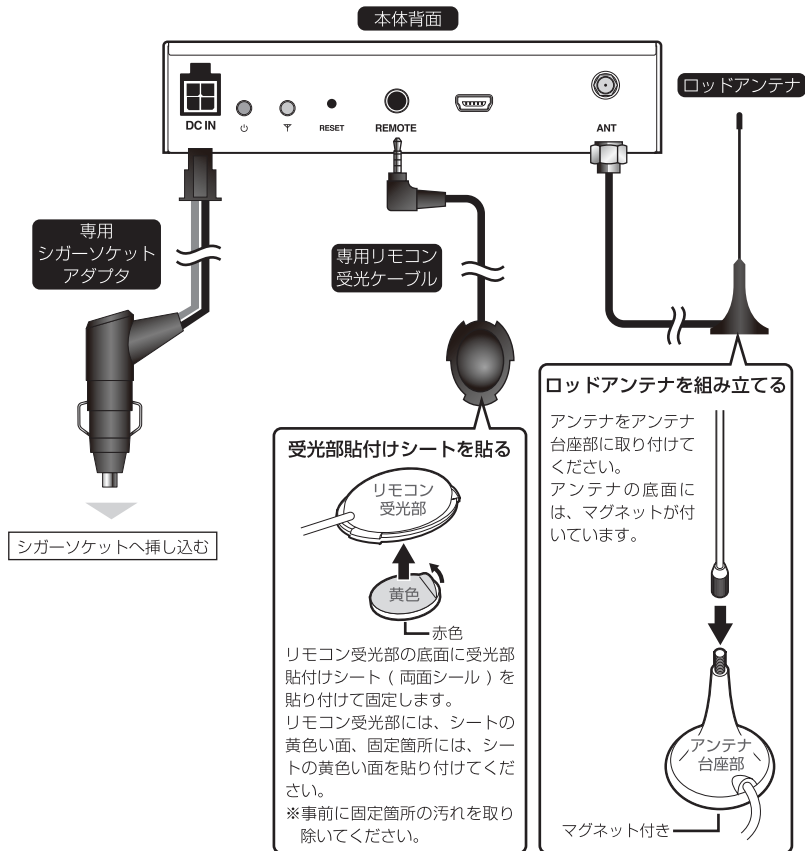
本体背面

DC IN

RESET

REMOTE

ANT

ロッドアンテナ

専用
シガーソケット
アダプタ

専用リモコン
受光ケーブル

シガーソケットへ挿し込む

受光部貼付けシートを貼る

リモコン
受光部

黄色

赤色

リモコン受光部の底面に受光部貼付けシート（両面シール）を貼り付けて固定します。
リモコン受光部には、シートの黄色い面、固定箇所には、シートの黄色い面を貼り付けてください。
※事前に固定箇所の汚れを取り除いてください。

ロッドアンテナを組み立てる

アンテナをアンテナ台座部に取り付けてください。
アンテナの底面には、マグネットが付いています。

アンテナ
台座部

マグネット付き